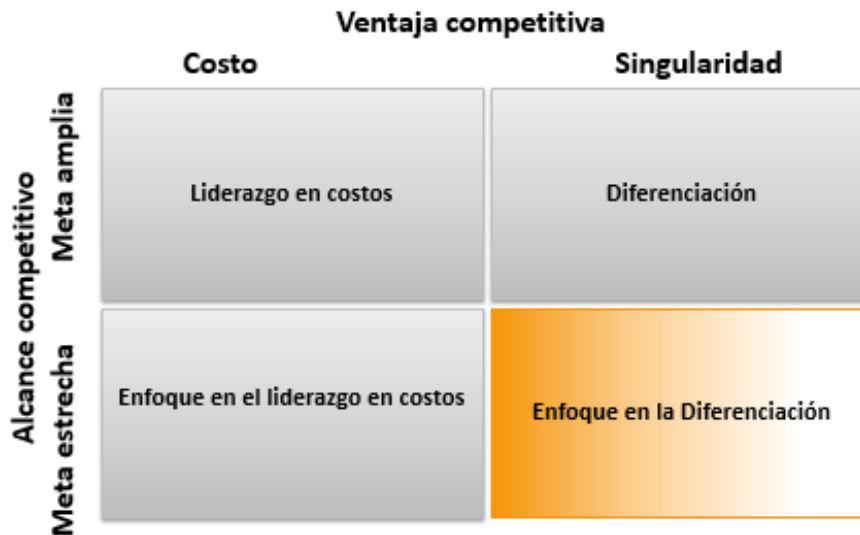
Ventaja competitiva

Alcance competitivo

| | Costo | Singularidad |
|---|---|---|
| Meta amplia | Liderazgo en costos | Diferenciación |
| Meta estrecha | Enfoque en el liderazgo en costos | Enfoque en la Diferenciación |